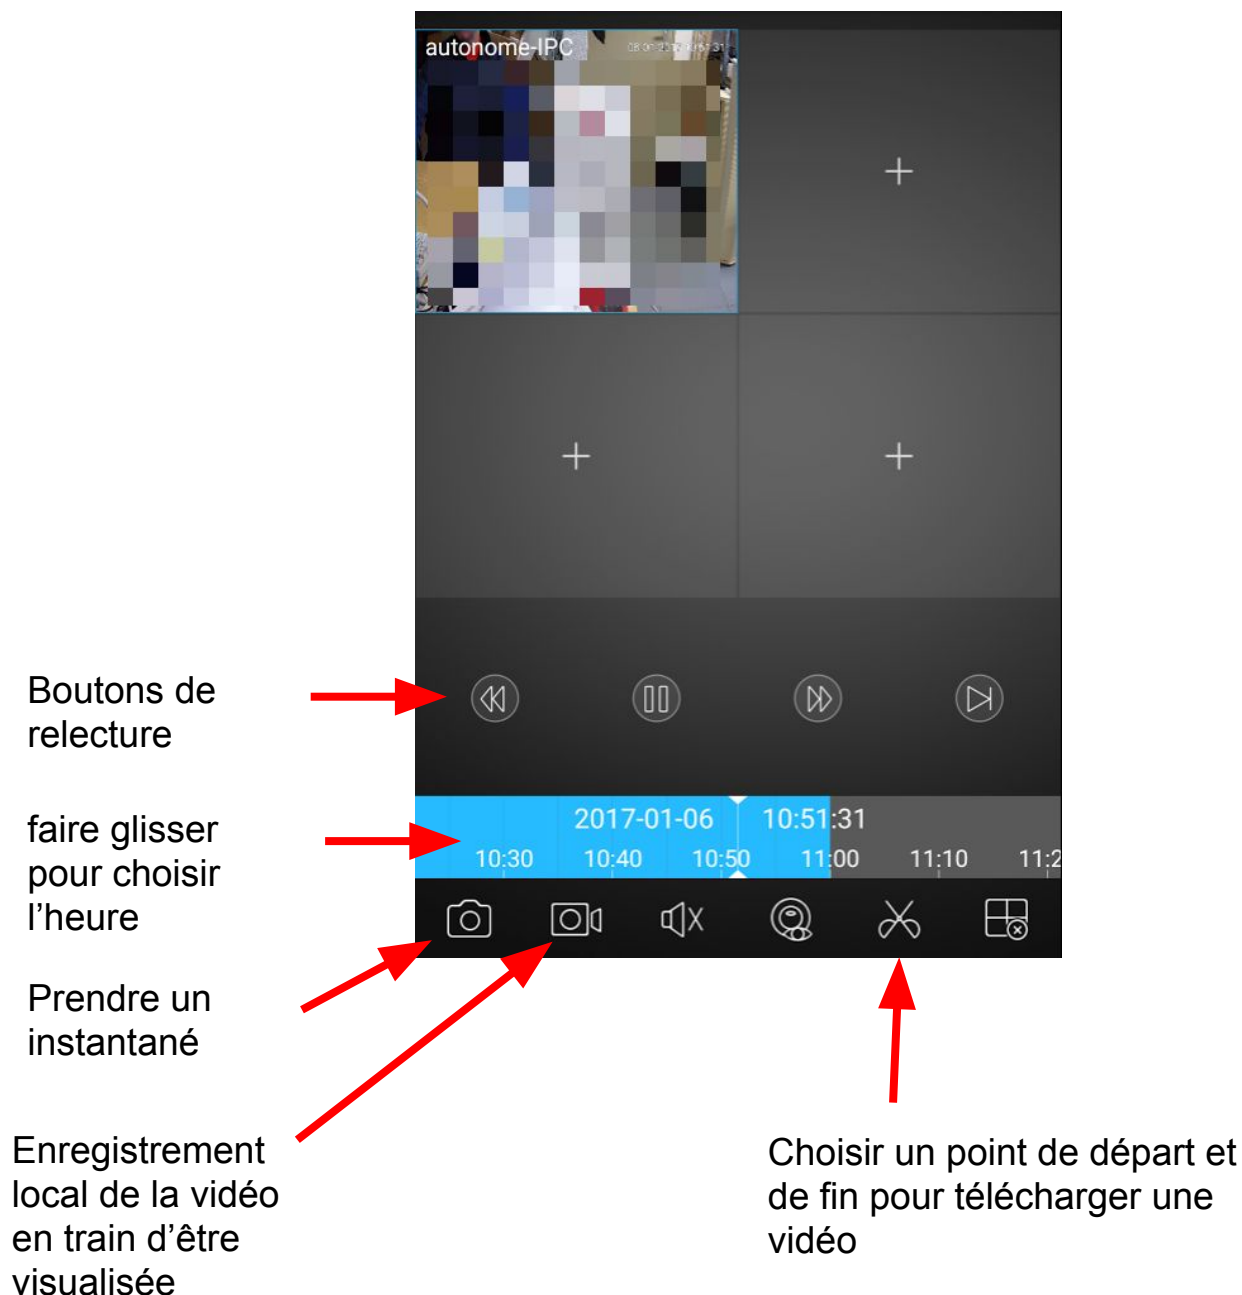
autonome-IPC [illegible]

+

+

+

Boutons de relecture

faire glisser pour choisir l'heure

2017-01-06 10:51:31

10:30 10:40 10:50 11:00 11:10 11:2

Prendre un instantané

Enregistrement local de la vidéo en train d'être visualisée

Choisir un point de départ et de fin pour télécharger une vidéo